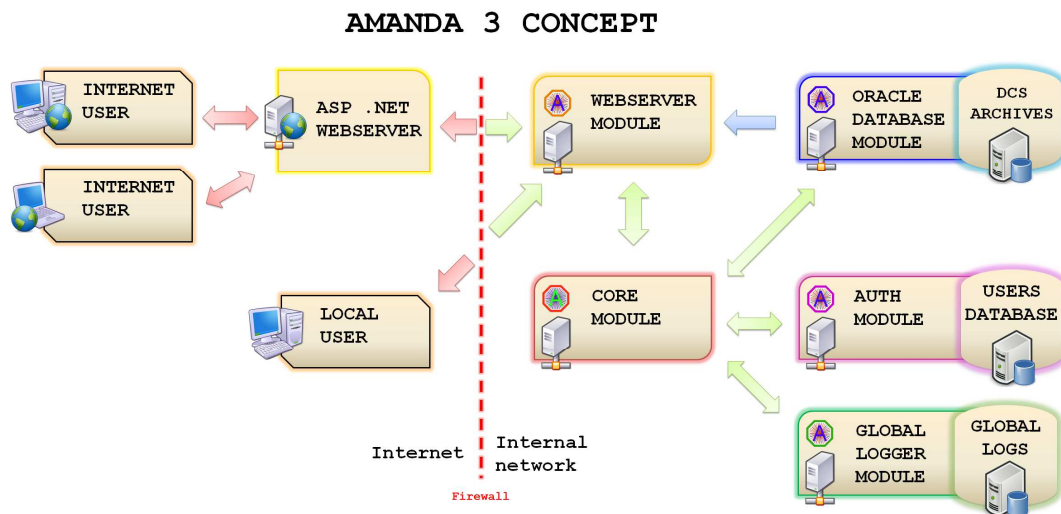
AMANDA 3 CONCEPT

INTERNET USER

INTERNET USER

ASP .NET WEBSERVER

WEBSERVER MODULE

ORACLE DATABASE MODULE

DCS ARCHIVES

LOCAL USER

CORE MODULE

AUTH MODULE

USERS DATABASE

GLOBAL LOGGER MODULE

GLOBAL LOGS

Internet

Internal network

Firewall